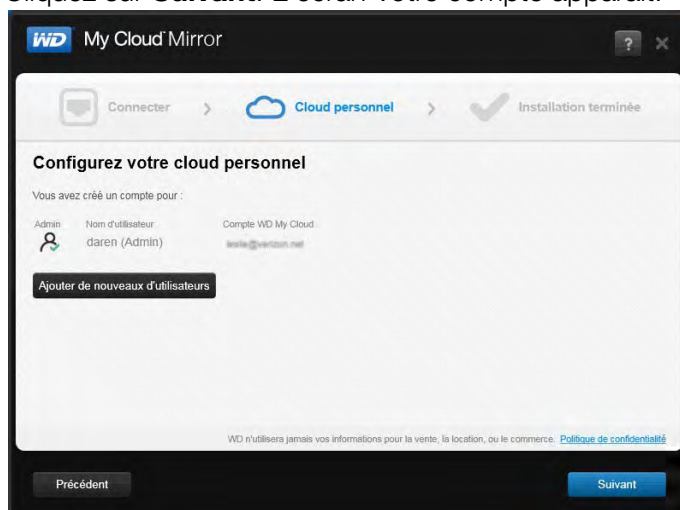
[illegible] sur Suivant. L'écran Votre compte apparaît.

WD My Cloud Mirror

?

Connecter > Cloud personnel > Installation terminée

Configurez votre cloud personnel

Vous avez créé un compte pour :

| Admin | Nom d'utilisateur | Compte WD My Cloud |
|---|---|---|
| | daren (Admin) | leslie@verizon.net |

Ajouter de nouveaux d'utilisateurs

WD n'utilisera jamais vos informations pour la vente, la location, ou le commerce. Politique de confidentialité

Précédent

Suivant